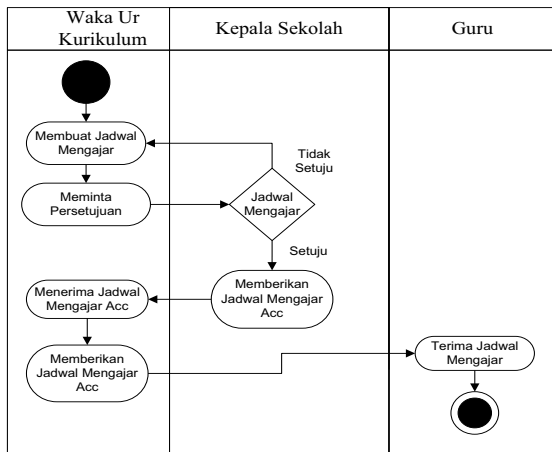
| Waka Ur Kurikulum | Kepala Sekolah | Guru |
|---|---|---|

Membuat Jadwal Mengajar

Meminta Persetujuan

Jadwal Mengajar

Tidak Setuju

Setuju

Memberikan Jadwal Mengajar Acc

Menerima Jadwal Mengajar Acc

Memberikan Jadwal Mengajar Acc

Terima Jadwal Mengajar